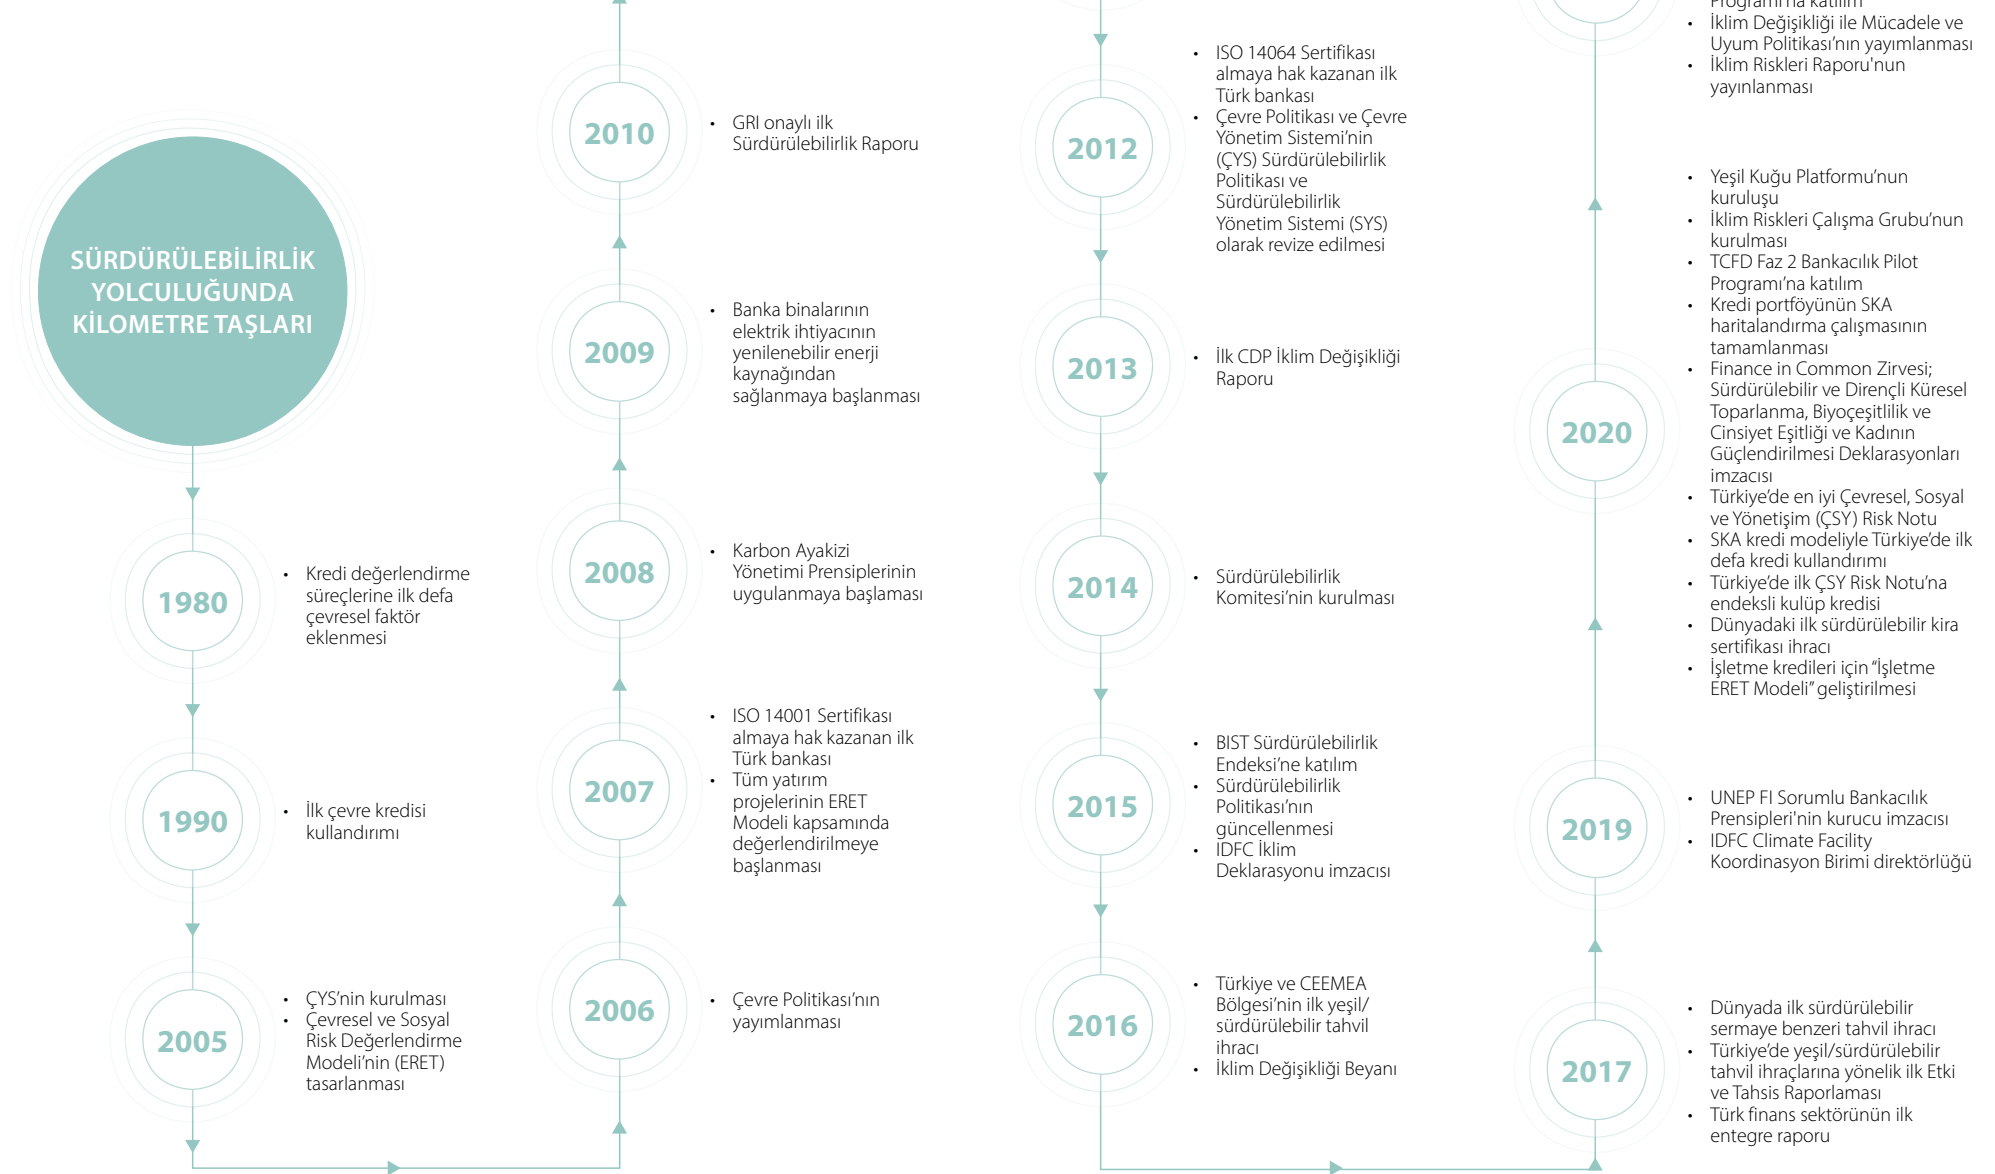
SÜRDÜRÜLEBİLİRLİK YOLCULUĞUNDA KİLOMETRE TAŞLARI

1980
- Kredi değerlendirme süreçlerine ilk defa çevresel faktör eklenmesi

1990
- İlk çevre kredisi kullandırımı

2005
- ÇYS'nin kurulması
- Çevresel ve Sosyal Risk Değerlendirme Modeli'nin (ERET) tasarlanması

2006
- Çevre Politikası'nın yayımlanması

2007
- ISO 14001 Sertifikası almaya hak kazanan ilk Türk bankası
- Tüm yatırım projelerinin ERET Modeli kapsamında değerlendirilmeye başlanması

2008
- Karbon Ayakizi Yönetimi Prensiplerinin uygulanmaya başlaması

2009
- Banka binalarının elektrik ihtiyacının yenilenebilir enerji kaynağından sağlanmaya başlanması

2010
- GRI onaylı ilk Sürdürülebilirlik Raporu

2012
- ISO 14064 Sertifikası almaya hak kazanan ilk Türk bankası
- Çevre Politikası ve Çevre Yönetim Sistemi'nin (ÇYS) Sürdürülebilirlik Politikası ve Sürdürülebilirlik Yönetim Sistemi (SYS) olarak revize edilmesi

2013
- İlk CDP İklim Değişikliği Raporu

2014
- Sürdürülebilirlik Komitesi'nin kurulması

2015
- BIST Sürdürülebilirlik Endeksi'ne katılım
- Sürdürülebilirlik Politikası'nın güncellenmesi
- IDFC İklim Deklarasyonu imzacısı

2016
- Türkiye ve CEEMEA Bölgesi'nin ilk yeşil/sürdürülebilir tahvil ihracı
- İklim Değişikliği Beyanı

2017
- Dünyada ilk sürdürülebilir sermaye benzeri tahvil ihracı
- Türkiye'de yeşil/sürdürülebilir tahvil ihraçlarına yönelik ilk Etki ve Tahsis Raporlaması
- Türk finans sektörünün ilk entegre raporu

2019
- UNEP FI Sorumlu Bankacılık Prensipleri'nin kurucu imzacısı
- IDFC Climate Facility Koordinasyon Birimi direktörlüğü

2020
- Yeşil Kuğu Platformu'nun kuruluşu
- İklim Riskleri Çalışma Grubu'nun kurulması
- TCFD Faz 2 Bankacılık Pilot Programı'na katılım
- Kredi portföyünün SKA haritalandırma çalışmasının tamamlanması
- Finance in Common Zirvesi; Sürdürülebilir ve Dirençli Küresel Toparlanma, Biyoçeşitlilik ve Cinsiyet Eşitliği ve Kadının Güçlendirilmesi Deklarasyonları imzacısı
- Türkiye'de en iyi Çevresel, Sosyal ve Yönetişim (ÇSY) Risk Notu
- SKA kredi modeliyle Türkiye'de ilk defa kredi kullandırımı
- Türkiye'de ilk ÇSY Risk Notu'na endeksli kulüp kredisi
- Dünyadaki ilk sürdürülebilir kira sertifikası ihracı
- İşletme kredileri için "İşletme ERET Modeli" geliştirilmesi

Programı'na katılım
- İklim Değişikliği ile Mücadele ve Uyum Politikası'nın yayımlanması
- İklim Riskleri Raporu'nun yayınlanması